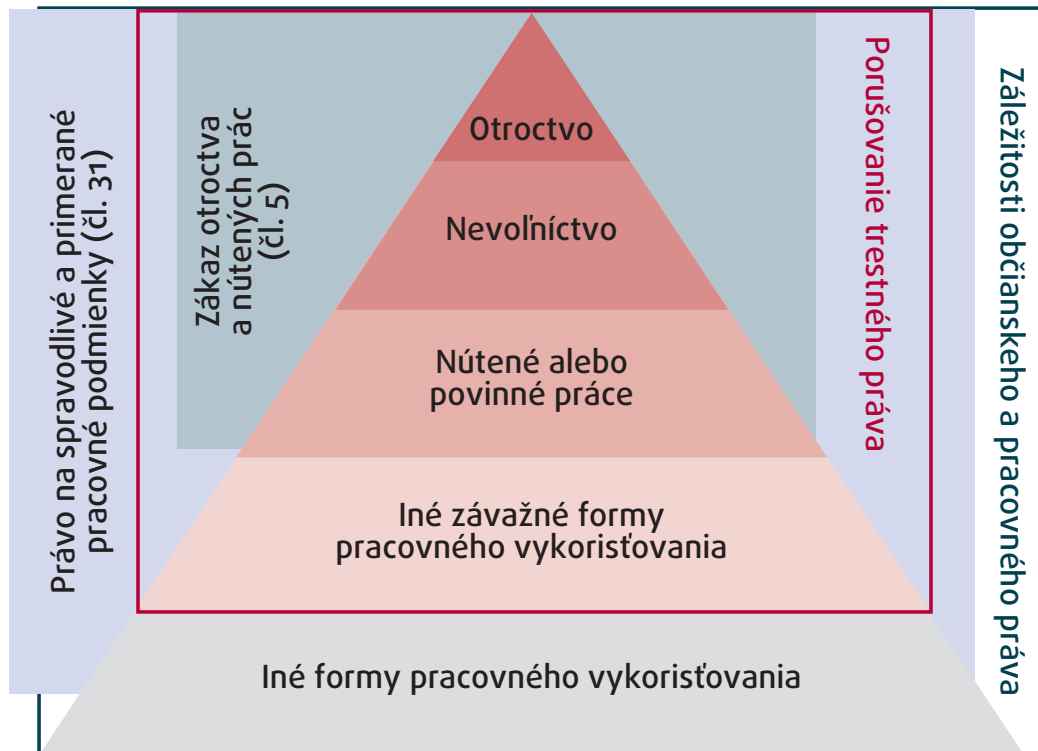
Právo na spravodlivé a primerané pracovné podmienky (čl. 31)

Zákaz otroctva a nútených prác (čl. 5)

Otroctvo

Nevoľníctvo

Nútené alebo povinné práce

Iné závažné formy pracovného vykorisťovania

Porušovanie trestného práva

Záležitosti občianskeho a pracovného práva

Iné formy pracovného vykorisťovania